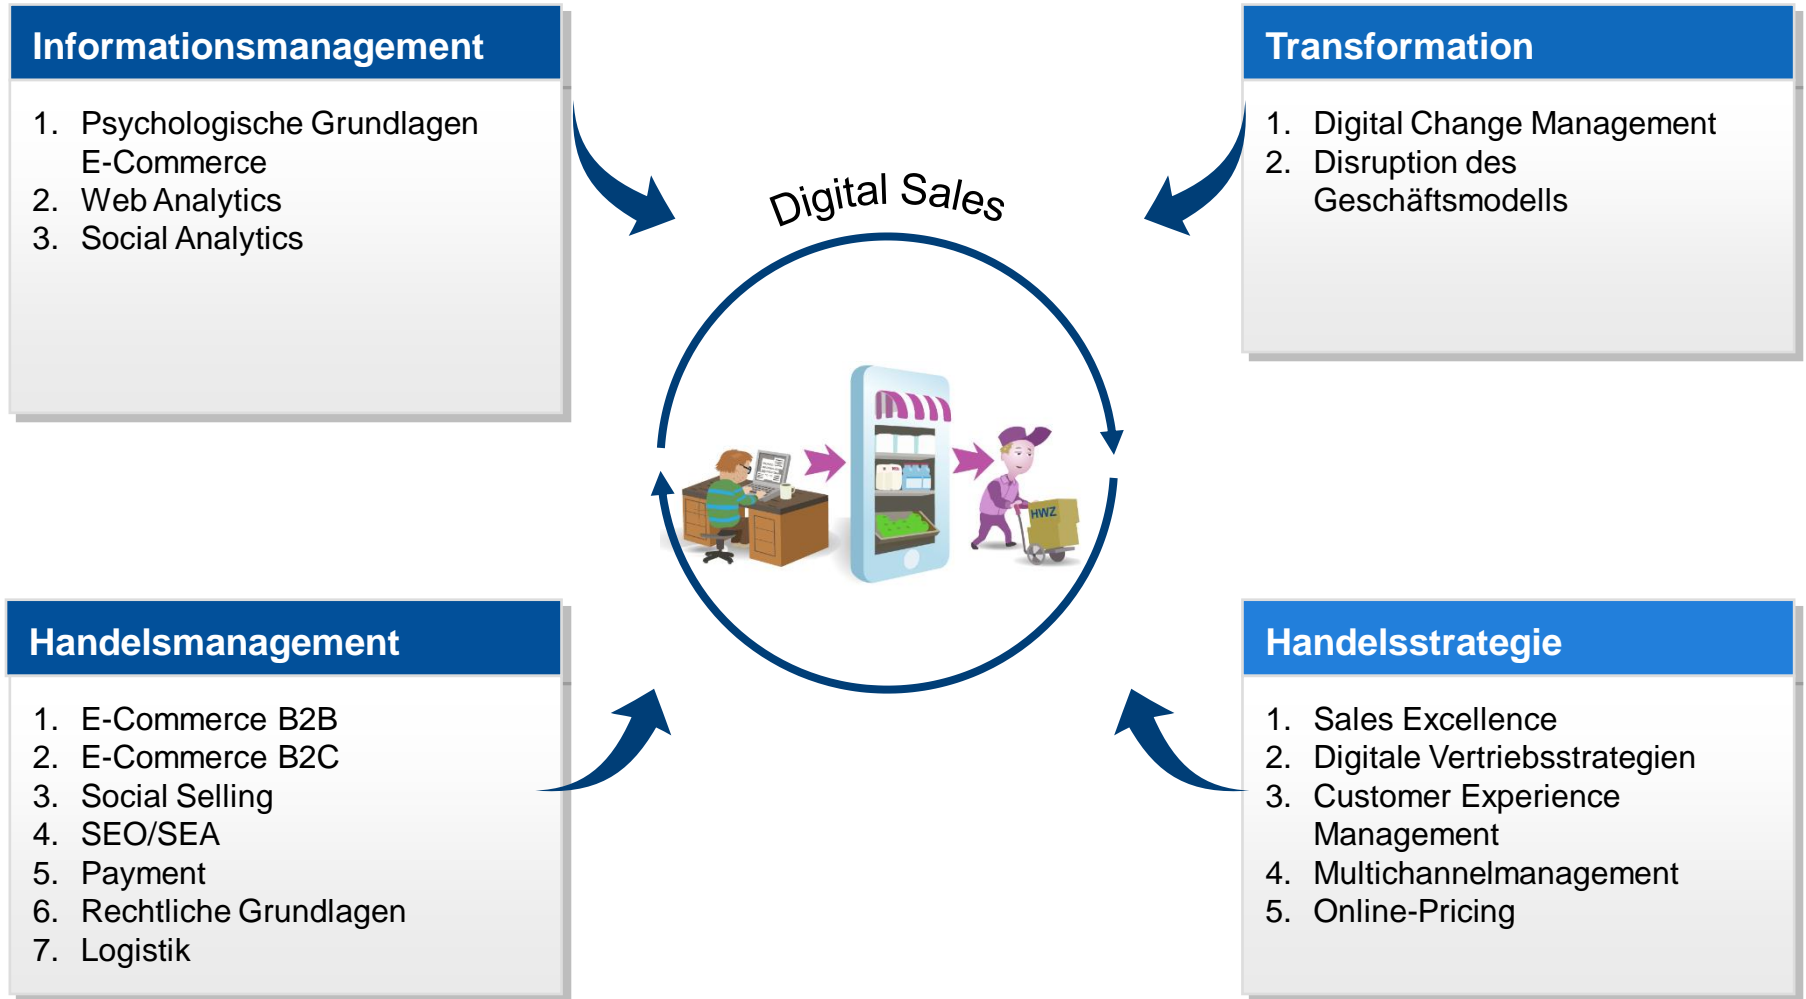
Informationsmanagement

1. Psychologische Grundlagen E-Commerce
2. Web Analytics
3. Social Analytics

Transformation

1. Digital Change Management
2. Disruption des Geschäftsmodells

Digital Sales

HWZ

Handelsmanagement

1. E-Commerce B2B
2. E-Commerce B2C
3. Social Selling
4. SEO/SEA
5. Payment
6. Rechtliche Grundlagen
7. Logistik

Handelsstrategie

1. Sales Excellence
2. Digitale Vertriebsstrategien
3. Customer Experience Management
4. Multichannelmanagement
5. Online-Pricing